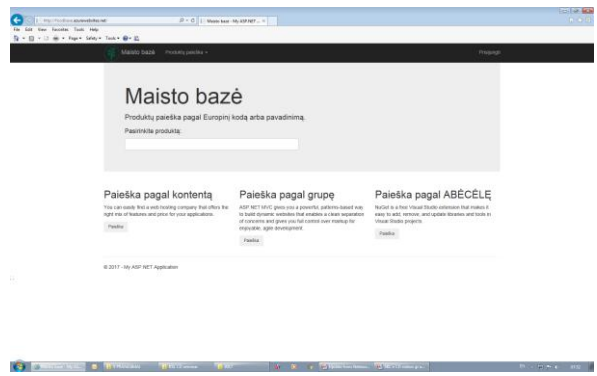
http://localhost.azurewebsites.net/ Maisto bazė - My ASP.NET ...

File Edit View Favorites Tools Help

Page Safety Tools

Maisto bazė Produktų paieška

Prisijungti

Maisto bazė

Produktų paieška pagal Europinį kodą arba pavadinimą.

Pasirinkite produktą:

Paieška pagal kontentą

You can easily find a web hosting company that offers the right mix of features and price for your applications.

Paieška

Paieška pagal grupę

ASP.NET MVC gives you a powerful, patterns-based way to build dynamic websites that enables a clean separation of concerns and gives you full control over markup for enjoyable, agile development.

Paieška

Paieška pagal ABĖCĖLĘ

NuGet is a free Visual Studio extension that makes it easy to add, remove, and update libraries and tools in Visual Studio projects.

Paieška

© 2017 - My ASP.NET Application